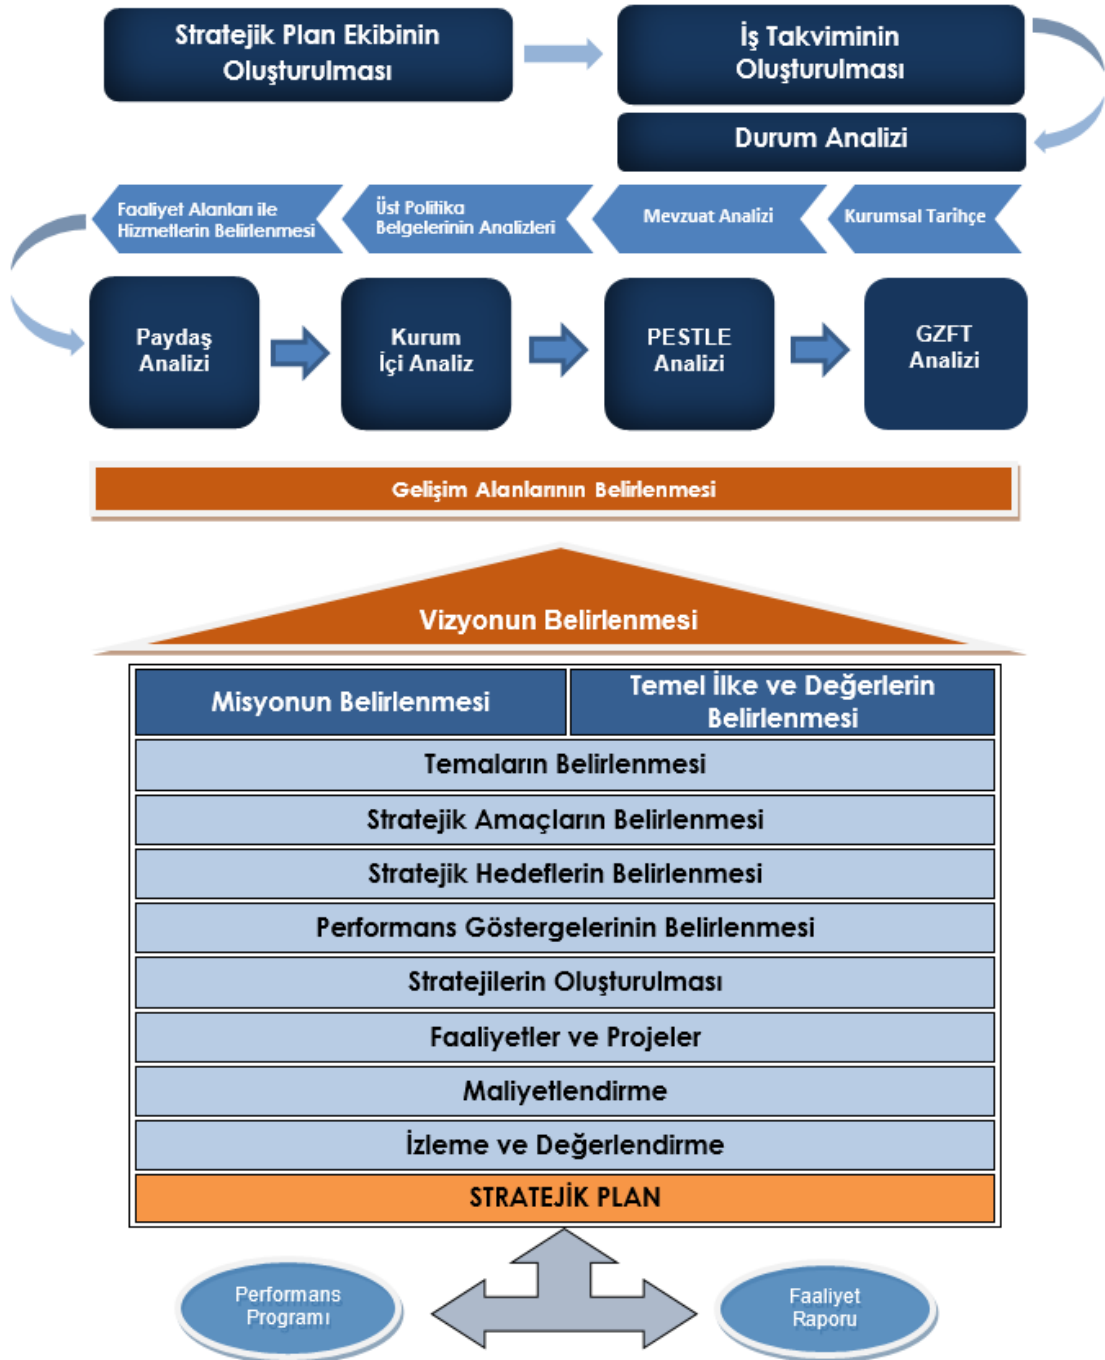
Stratejik Plan Ekibinin Oluşturulması

İş Takviminin Oluşturulması

Durum Analizi

Kurumsal Tarihçe

Mevzuat Analizi

Üst Politika Belgelerinin Analizleri

Faaliyet Alanları ile Hizmetlerin Belirlenmesi

Paydaş Analizi

Kurum İçi Analiz

PESTLE Analizi

GZFT Analizi

Gelişim Alanlarının Belirlenmesi

Vizyonun Belirlenmesi

| Misyonun Belirlenmesi | Temel İlke ve Değerlerin Belirlenmesi |
|---|---|
| Temaların Belirlenmesi | |
| Stratejik Amaçların Belirlenmesi | |
| Stratejik Hedeflerin Belirlenmesi | |
| Performans Göstergelerinin Belirlenmesi | |
| Stratejilerin Oluşturulması | |
| Faaliyetler ve Projeler | |
| Maliyetlendirme | |
| İzleme ve Değerlendirme | |
| STRATEJİK PLAN | |

Performans Programı

Faaliyet Raporu